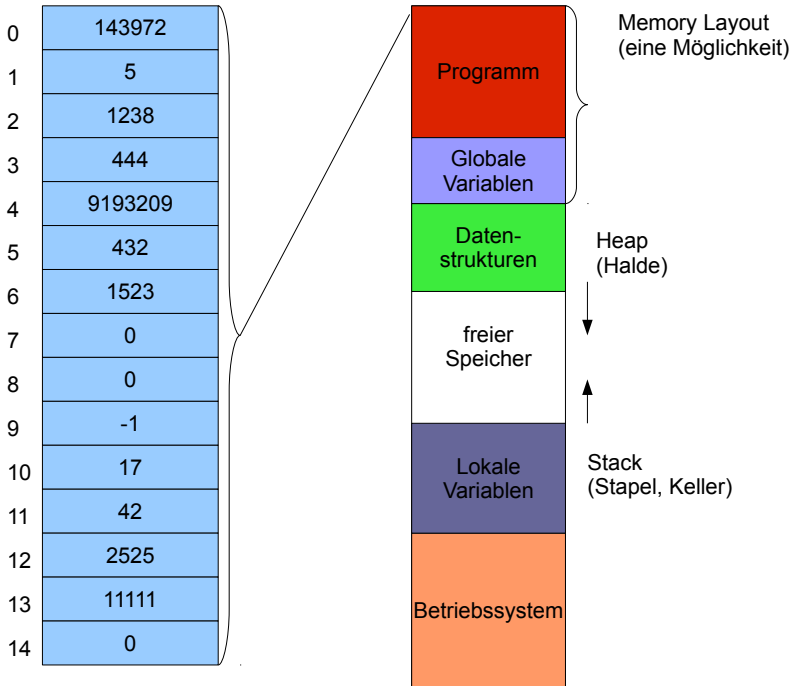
| | |
|---|---|
| 0 | 143972 |
| 1 | 5 |
| 2 | 1238 |
| 3 | 444 |
| 4 | 9193209 |
| 5 | 432 |
| 6 | 1523 |
| 7 | 0 |
| 8 | 0 |
| 9 | -1 |
| 10 | 17 |
| 11 | 42 |
| 12 | 2525 |
| 13 | 11111 |
| 14 | 0 |

Programm

Globale Variablen

Datenstrukturen

freier Speicher

Lokale Variablen

Betriebssystem

Memory Layout (eine Möglichkeit)

Heap (Halde)

Stack (Stapel, Keller)